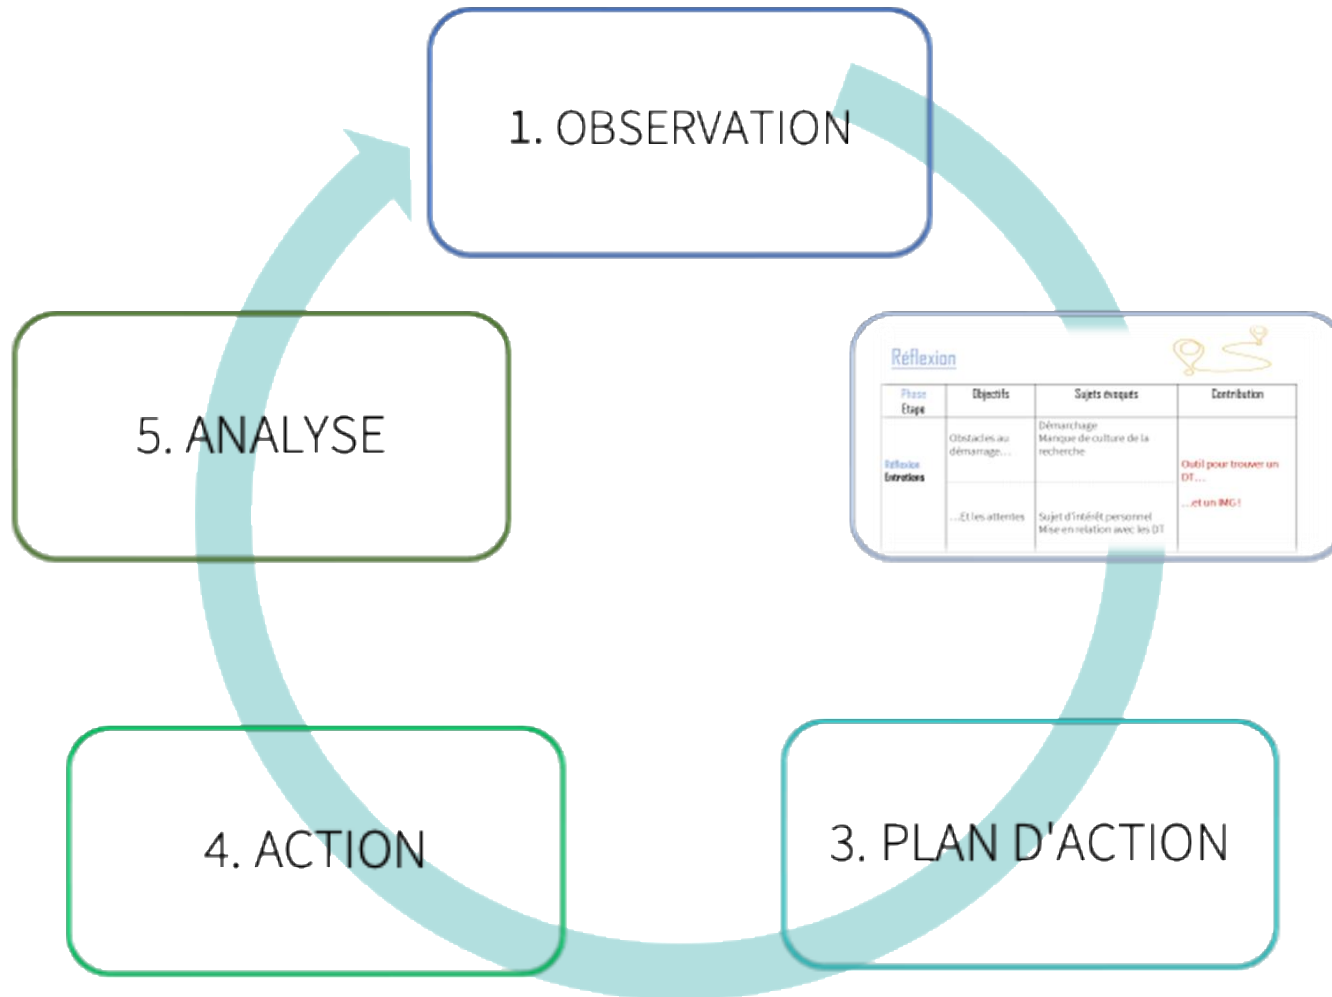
1. OBSERVATION

Réflexion

| Phase Étape | Objectifs | Sujets évoqués | Contribution |
|---|---|---|---|
| Réflexion Entretiens | Obstacles au démarrage… | Démarchage Manque de culture de la recherche | Outil pour trouver un DT… |
| | …Et les attentes | Sujet d'intérêt personnel Mise en relation avec les DT | …et un IMG ! |

3. PLAN D'ACTION

4. ACTION

5. ANALYSE